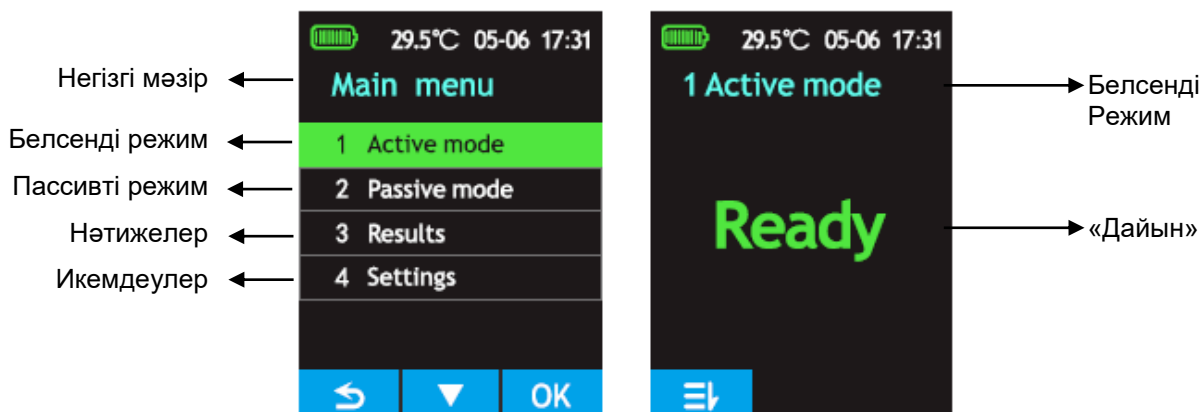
Негізгі мәзір
Белсенді режим
Пассивті режим
Нәтижелер
Икемдеулер

29.5℃ 05-06 17:31
Main menu
1 Active mode
2 Passive mode
3 Results
4 Settings
OK

29.5℃ 05-06 17:31
1 Active mode
Ready

Белсенді Режим
«Дайын»